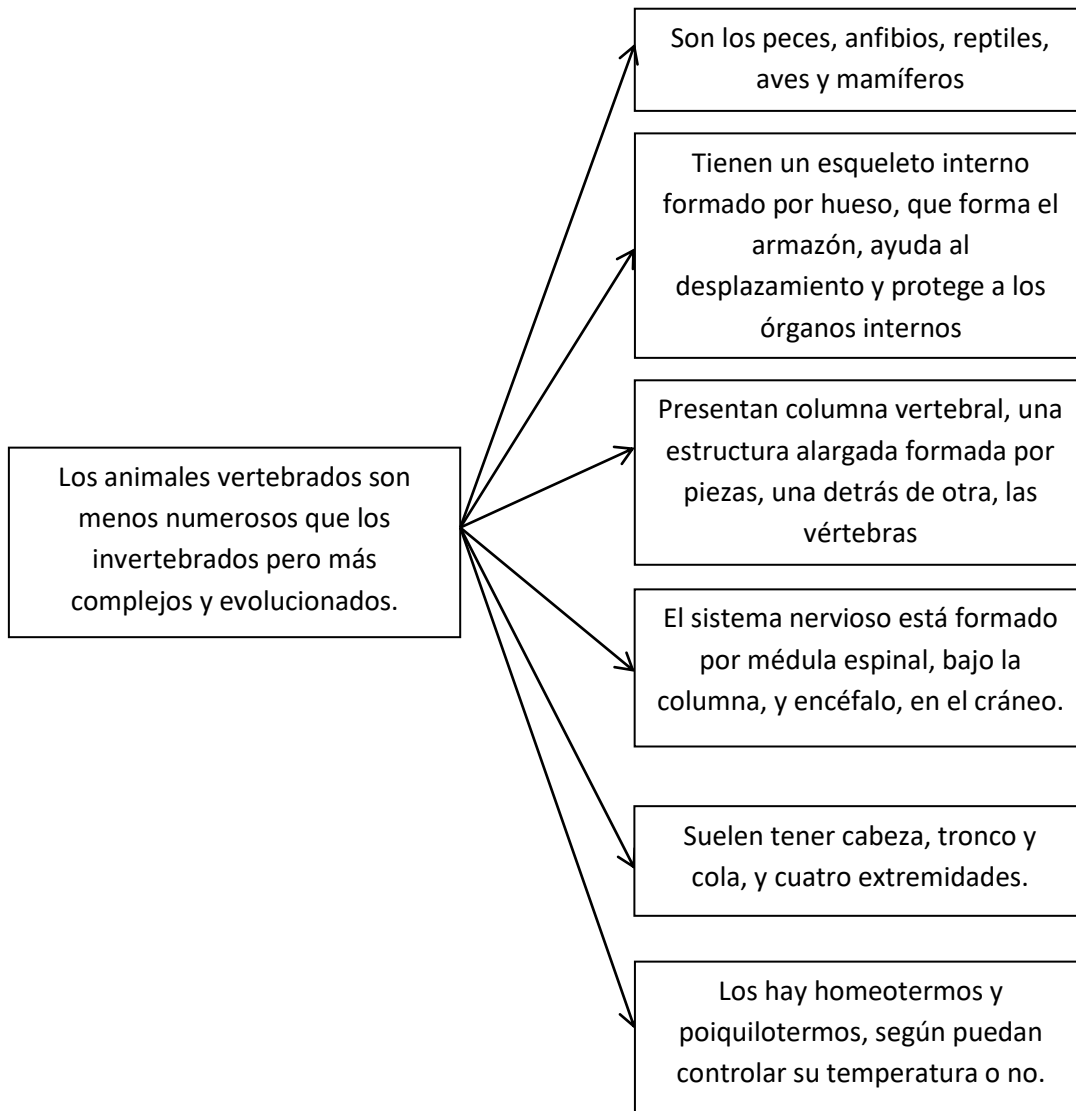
Los animales vertebrados son menos numerosos que los invertebrados pero más complejos y evolucionados.

Son los peces, anfibios, reptiles, aves y mamíferos

Tienen un esqueleto interno formado por hueso, que forma el armazón, ayuda al desplazamiento y protege a los órganos internos

Presentan columna vertebral, una estructura alargada formada por piezas, una detrás de otra, las vértebras

El sistema nervioso está formado por médula espinal, bajo la columna, y encéfalo, en el cráneo.

Suelen tener cabeza, tronco y cola, y cuatro extremidades.

Los hay homeotermos y poiquilotermos, según puedan controlar su temperatura o no.